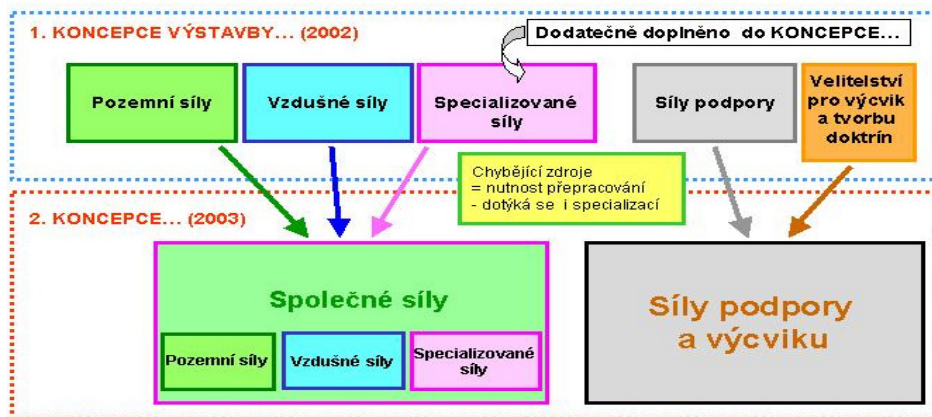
1. KONCEPCE VÝSTAVBY... (2002)

Dodatečně doplněno do KONCEPCE...

Pozemní síly

Vzdušné síly

Specializované síly

Síly podpory

Velitelství pro výcvik a tvorbu doktrín

Chybějící zdroje
= nutnost přepracování
- dotýká se i specializací

2. KONCEPCE... (2003)

Společné síly

Pozemní síly

Vzdušné síly

Specializované síly

Síly podpory a výcviku